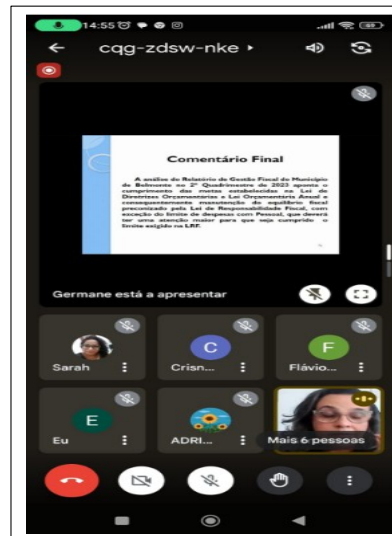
14:55

cqg-zdsw-nke ▸

Comentário Final

A análise do Relatório de Gestão Fiscal do Município de Belmonte no 2º Quadrimestre de 2023 aponta o cumprimento das metas estabelecidas na Lei de Diretrizes Orçamentárias e Lei Orçamentária Anual e consequentemente manutenção do equilíbrio fiscal preconizado pela Lei de Responsabilidade Fiscal, com exceção do limite de despesas com Pessoal, que deverá ter uma atenção maior para que seja cumprido o limite exigido na LRF.

Germane está a apresentar

Sarah

C
Crisn...

F
Flávio...

E
Eu

ADRI...

Mais 6 pessoas